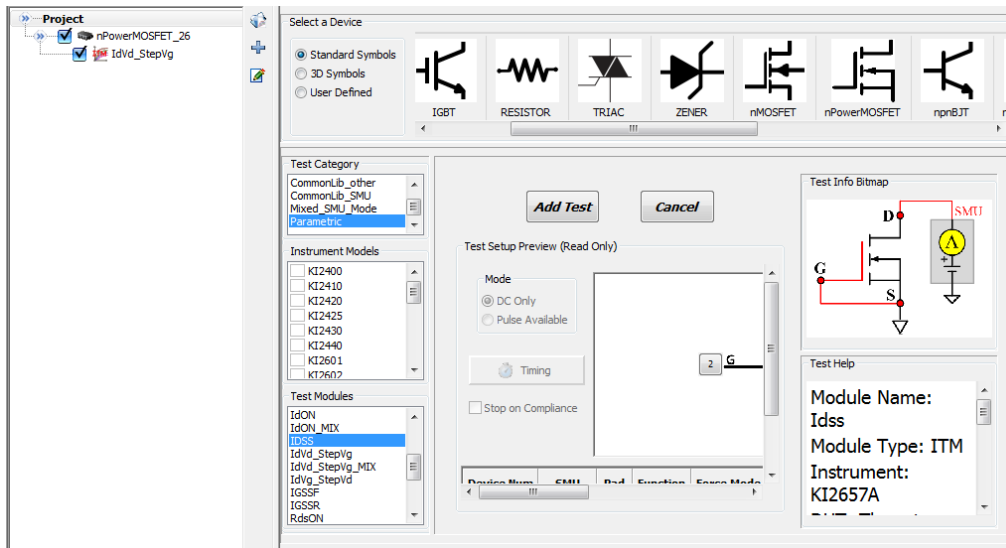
Project
nPowerMOSFET_26
IdVd_StepVg

Select a Device
Standard Symbols
3D Symbols
User Defined
IGBT
RESISTOR
TRIAC
ZENER
nMOSFET
nPowerMOSFET
npnBJT

Test Category
CommonLib_other
CommonLib_SMU
Mixed_SMU_Mode
Parametric

Instrument Models
KI2400
KI2410
KI2420
KI2425
KI2430
KI2440
KI2601
KI2602

Test Modules
IdON
IdON_MIX
IDSS
IdVd_StepVg
IdVd_StepVg_MIX
IdVg_StepVd
IGSSF
IGSSR
RdsON

Add Test
Cancel

Test Setup Preview (Read Only)
Mode
DC Only
Pulse Available
Timing
Stop on Compliance
2
G
Device Num
SMU
Pad
Function
Force Mode

Test Info Bitmap
D
SMU
A
G
S

Test Help
Module Name: Idss
Module Type: ITM
Instrument: KI2657A
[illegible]